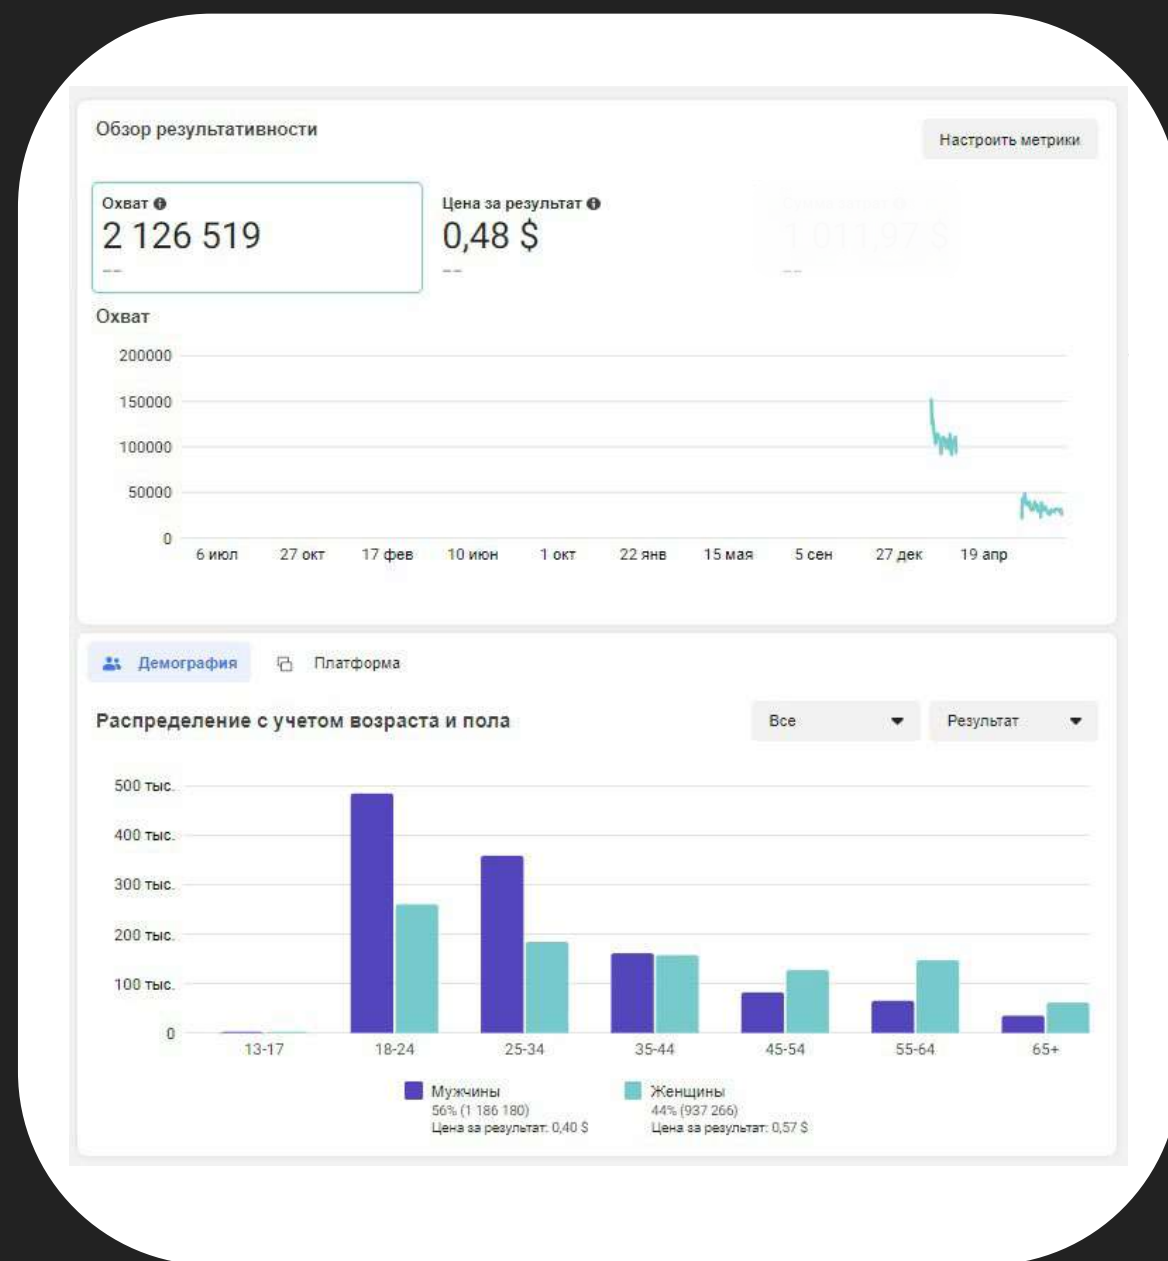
Обзор результативности

Настроить метрики

Охват
2 126 519
--

Цена за результат
0,48 $
--

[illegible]
1 011,97 $
--

Охват

200000
150000
100000
50000
0

6 июл 27 окт 17 фев 10 июн 1 окт 22 янв 15 мая 5 сен 27 дек 19 апр

Демография
Платформа

Распределение с учетом возраста и пола

Все
Результат

500 тыс.
400 тыс.
300 тыс.
200 тыс.
100 тыс.
0

13-17 18-24 25-34 35-44 45-54 55-64 65+

Мужчины
56% (1 186 180)
Цена за результат: 0,40 $

Женщины
44% (937 266)
Цена за результат: 0,57 $